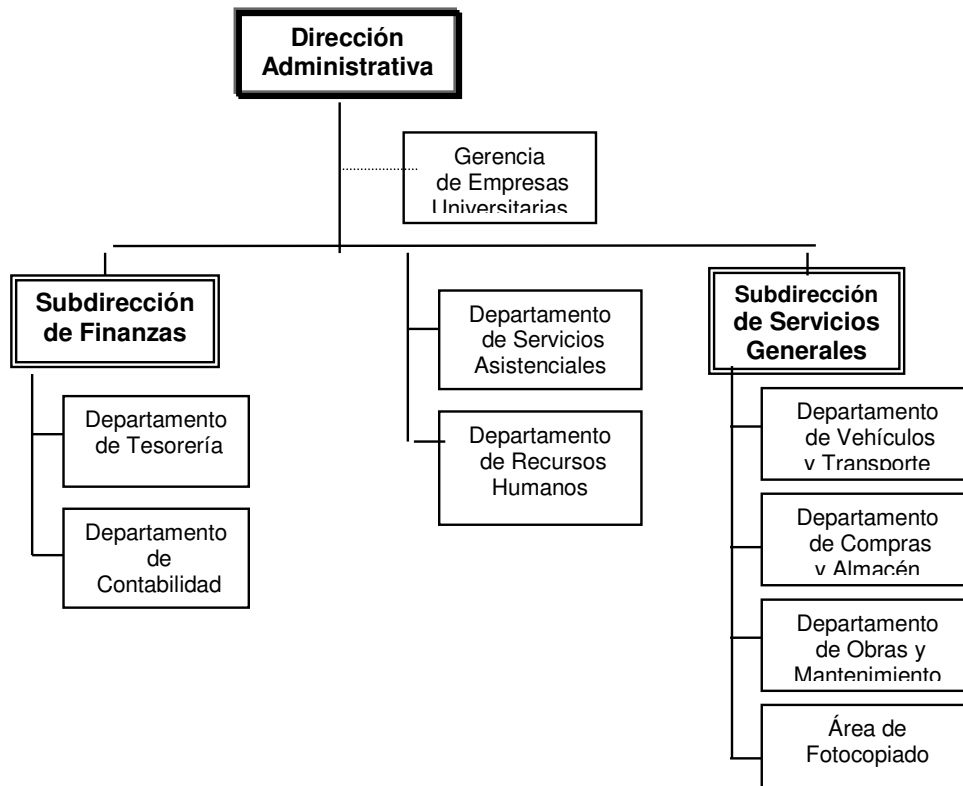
Dirección Administrativa

Gerencia de Empresas Universitarias

Subdirección de Finanzas

Departamento de Tesorería

Departamento de Contabilidad

Departamento de Servicios Asistenciales

Departamento de Recursos Humanos

Subdirección de Servicios Generales

Departamento de Vehículos y Transporte

Departamento de Compras y Almacén

Departamento de Obras y Mantenimiento

Área de Fotocopiado